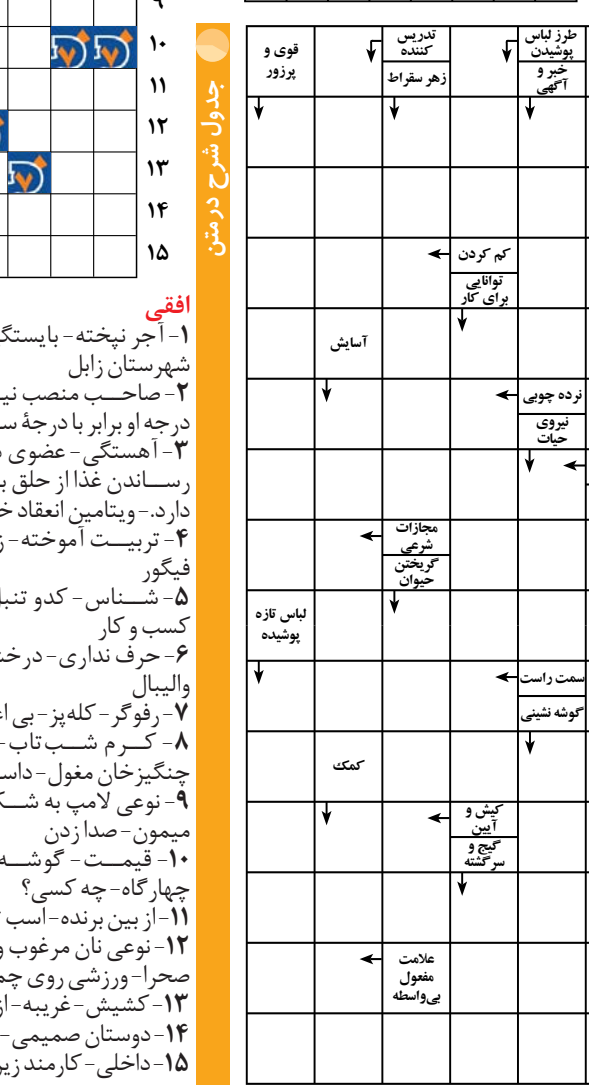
۹
۱۰
۱۱
۱۲
۱۳
۱۴
۱۵

جدول شرح در متن

افقی
۱- آجر نپخته- بایستگ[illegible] شهرستان زابل
۲- صاحب منصب نی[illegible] درجه او برابر با درجهٔ س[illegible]
۳- آهستگی- عضوی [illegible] رساندن غذا از حلق ب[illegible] دارد.- ویتامین انعقاد خ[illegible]
۴- تربیت آموخته- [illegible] فیگور
۵- شناس- کدو تنب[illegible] کسب و کار
۶- حرف نداری- درخ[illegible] والیبال
۷- رفوگر- کله‌پز- بی ا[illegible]
۸- کرم شب‌تاب- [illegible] چنگیزخان مغول- داس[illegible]
۹- نوعی لامپ به شـ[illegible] میمون- صدا زدن
۱۰- قیمت- گوشه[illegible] چهارگاه- چه کسی؟
۱۱- از بین برنده- اسب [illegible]
۱۲- نوعی نان مرغوب و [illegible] صحرا- ورزشی روی چم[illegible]
۱۳- کشیش- غریبه- از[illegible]
۱۴- دوستان صمیمی- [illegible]
۱۵- داخلی- کارمند زیر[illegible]

طرز لباس پوشیدن
خبر و آگهی
تدریس کننده
زهر سقراط
قوی و پرزور
کم کردن
توانایی برای کار
آسایش
نرده چوبی
نیروی حیات
مجازات شرعی
گریختن حیوان
لباس تازه پوشیده
سمت راست
گوشه نشینی
کمک
کیش و آیین
گیج و سرگشته
علامت مفعول بی‌واسطه